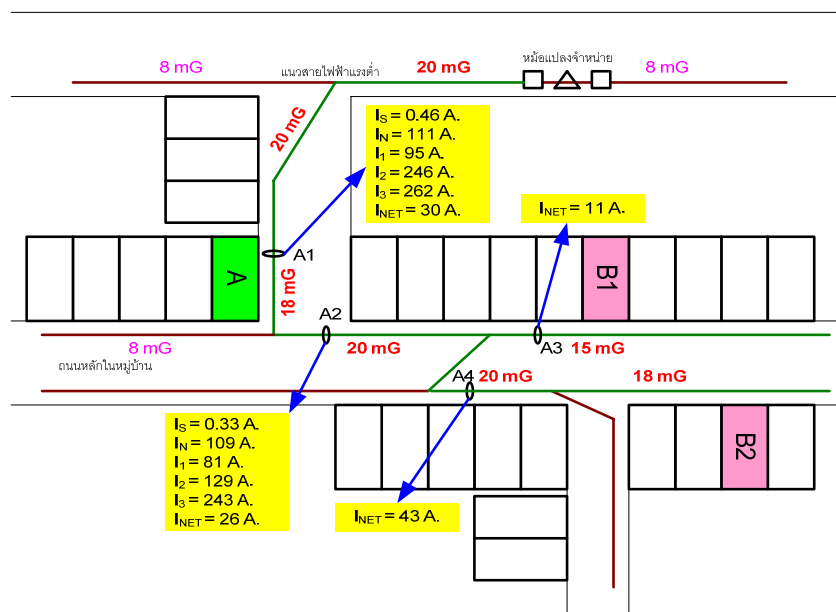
8 mG
แนวสายไฟฟ้าแรงต่ำ
20 mG
หม้อแปลงจำหน่าย
8 mG
20 mG
$I_S$ = 0.46 A.
$I_N$ = 111 A.
$I_1$ = 95 A.
$I_2$ = 246 A.
$I_3$ = 262 A.
$I_{NET}$ = 30 A.
$I_{NET}$ = 11 A.
A1
A
B1
18 mG
A2
8 mG
20 mG
A3
15 mG
ถนนหลักในหมู่บ้าน
A4
20 mG
18 mG
$I_S$ = 0.33 A.
$I_N$ = 109 A.
$I_1$ = 81 A.
$I_2$ = 129 A.
$I_3$ = 243 A.
$I_{NET}$ = 26 A.
$I_{NET}$ = 43 A.
B2